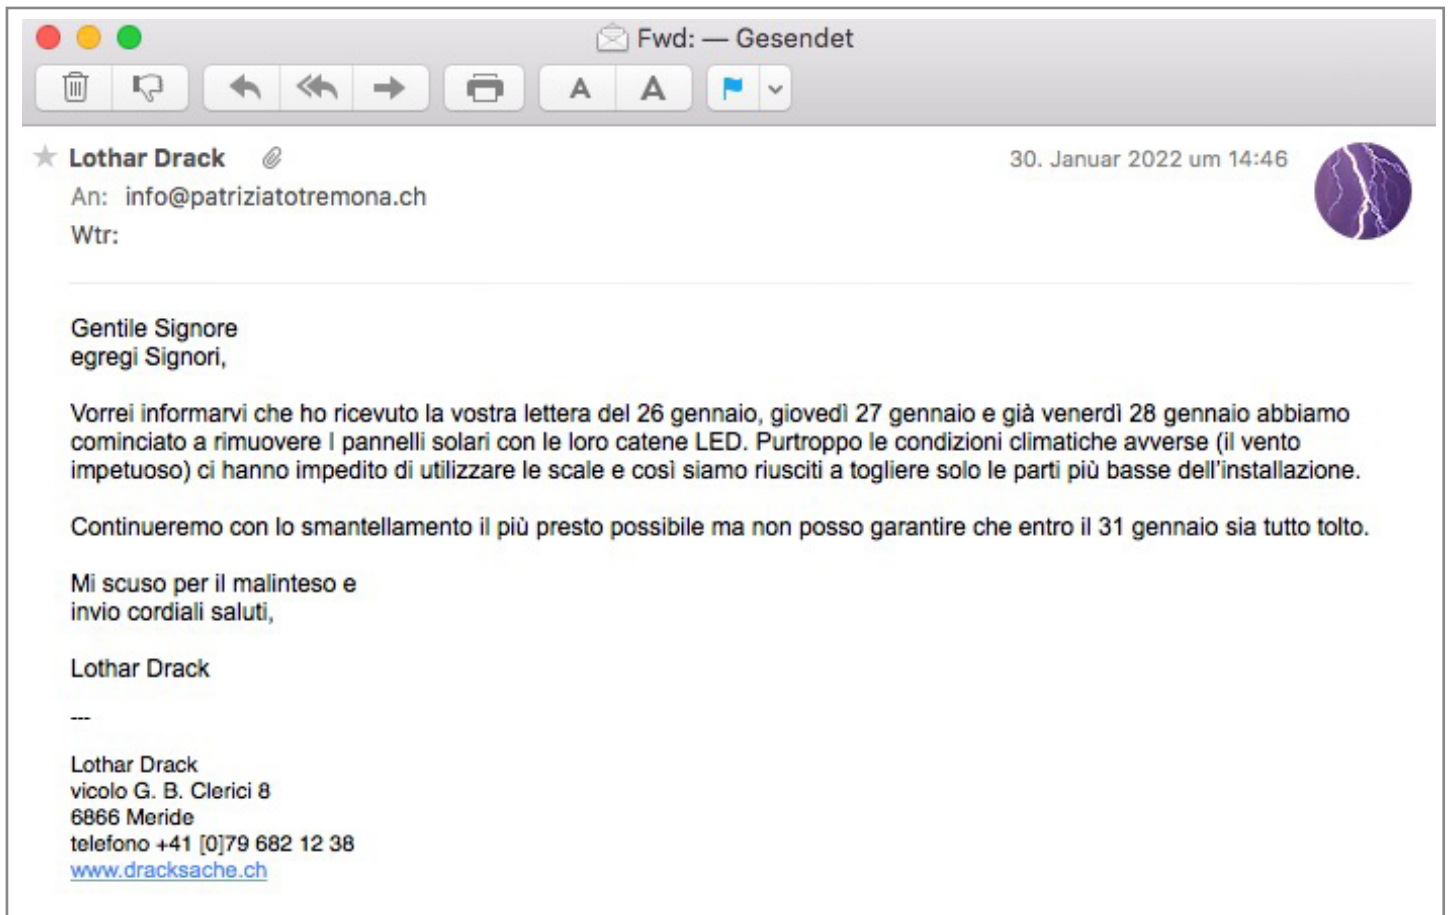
Fwd: — Gesendet

A A

Lothar Drack

30. Januar 2022 um 14:46

An: info@patriziatotremona.ch

Wtr:

Gentile Signore
egregi Signori,

Vorrei informarvi che ho ricevuto la vostra lettera del 26 gennaio, giovedì 27 gennaio e già venerdì 28 gennaio abbiamo cominciato a rimuovere I pannelli solari con le loro catene LED. Purtroppo le condizioni climatiche avverse (il vento impetuoso) ci hanno impedito di utilizzare le scale e così siamo riusciti a togliere solo le parti più basse dell'installazione.

Continueremo con lo smantellamento il più presto possibile ma non posso garantire che entro il 31 gennaio sia tutto tolto.

Mi scuso per il malinteso e
invio cordiali saluti,

Lothar Drack

---

Lothar Drack
vicolo G. B. Clerici 8
6866 Meride
telefono +41 [0]79 682 12 38
www.dracksache.ch